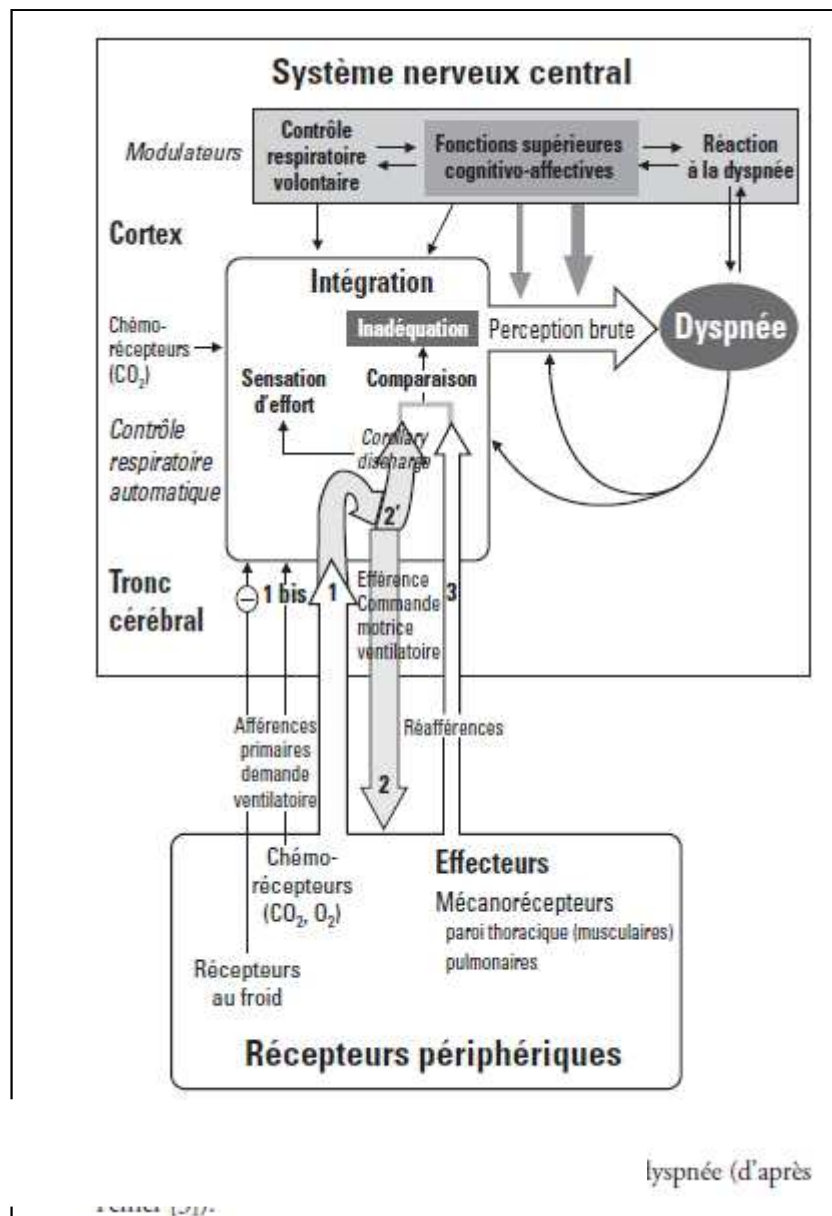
Système nerveux central

Modulateurs

Contrôle respiratoire volontaire

Fonctions supérieures cognitivo-affectives

Réaction à la dyspnée

Cortex

Intégration

Chémo-récepteurs $(CO_2)$

Contrôle respiratoire automatique

Inadéquation

Perception brute

Dyspnée

Sensation d'effort

Comparaison

Corollary discharge

2'

Tronc cérébral

1 bis

1

Efférence Commande motrice ventilatoire

3

Afférences primaires demande ventilatoire

Réafférences

2

Chémo-récepteurs $(CO_2, O_2)$

Récepteurs au froid

Effecteurs

Mécanorécepteurs
paroi thoracique (musculaires)
pulmonaires

Récepteurs périphériques

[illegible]lyspnée (d'après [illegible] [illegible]).